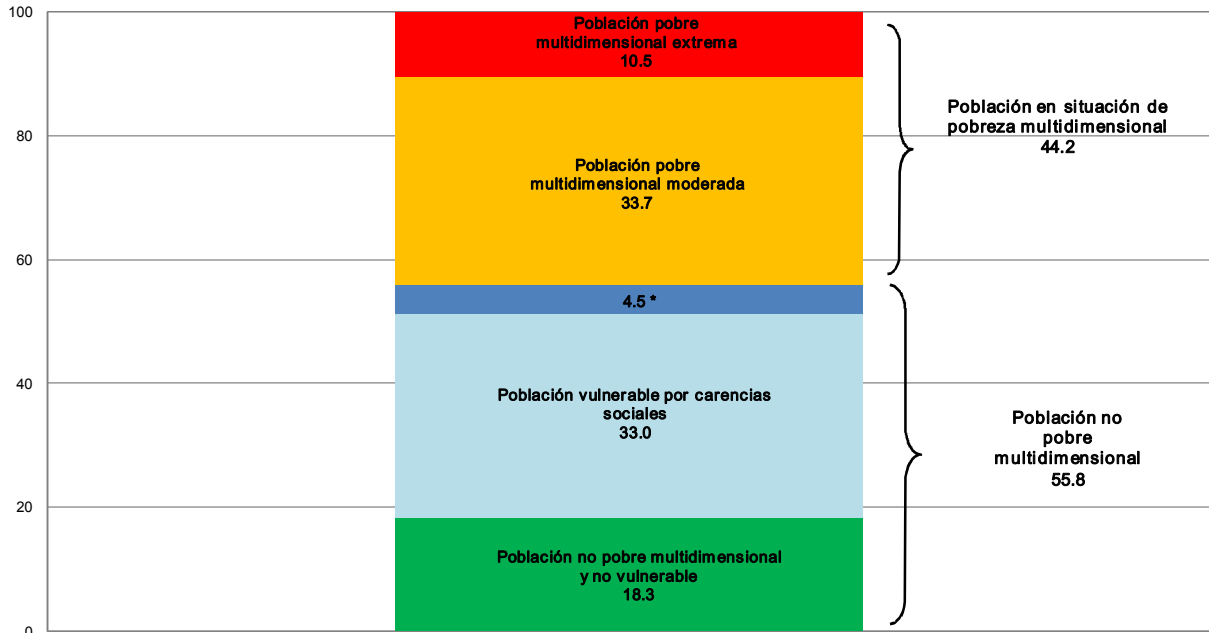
100
80
60
40
20
0

Población pobre multidimensional extrema
10.5

Población pobre multidimensional moderada
33.7

4.5 *

Población vulnerable por carencias sociales
33.0

Población no pobre multidimensional y no vulnerable
18.3

Población en situación de pobreza multidimensional
44.2

Población no pobre multidimensional
55.8